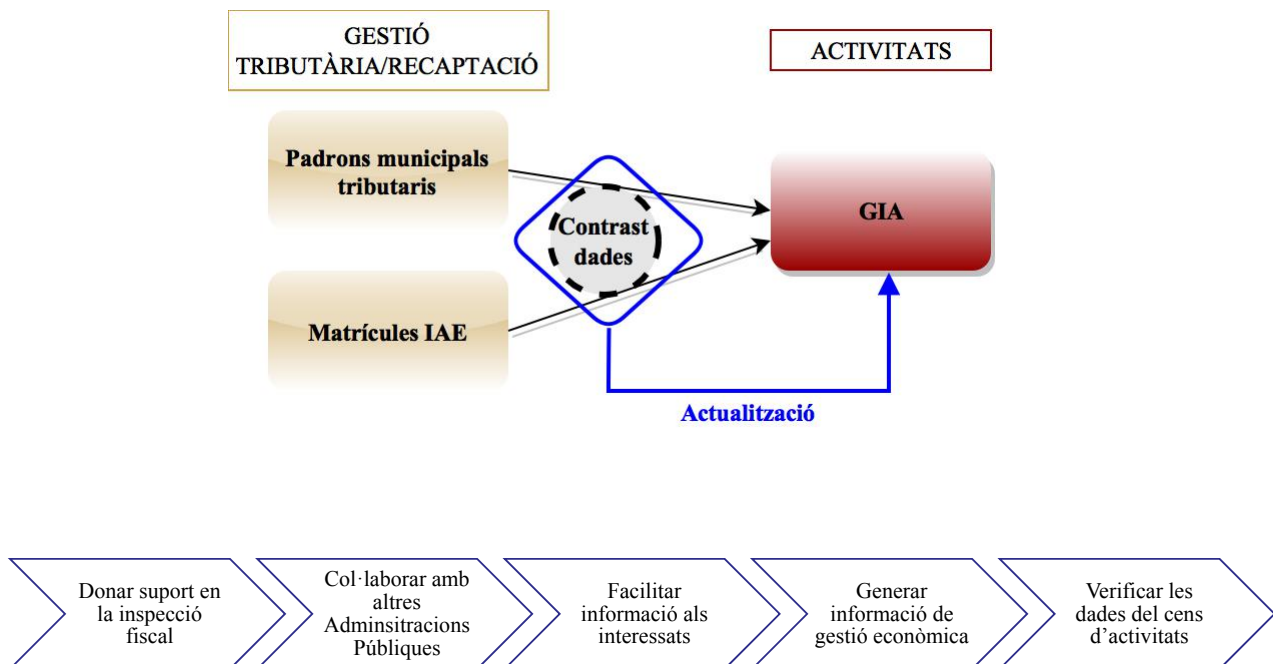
GESTIÓ TRIBUTÀRIA/RECAPTACIÓ

ACTIVITATS

Padrons municipals tributaris

Contrast dades

GIA

Matrícules IAE

Actualització

Donar suport en la inspecció fiscal

Col·laborar amb altres Adminsitracions Públiques

Facilitar informació als interessats

Generar informació de gestió econòmica

Verificar les dades del cens d’activitats